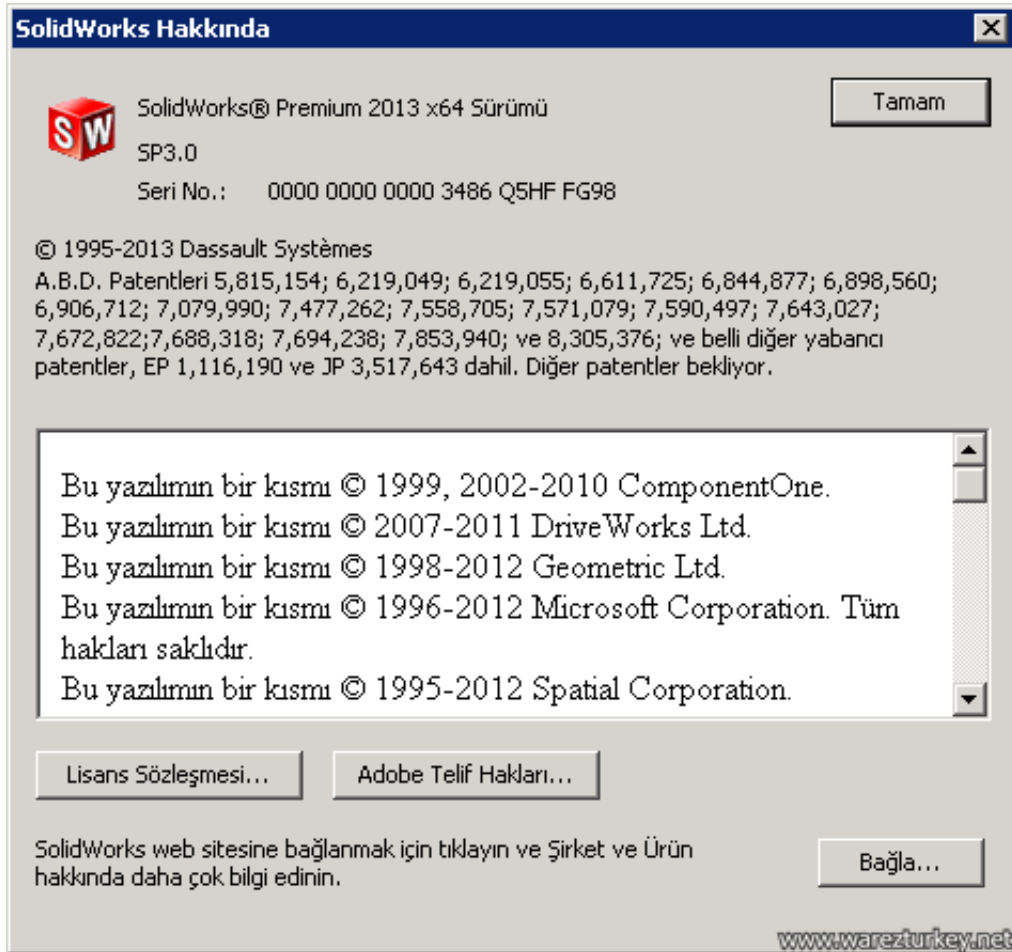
SolidWorks Hakkında

SW

SolidWorks® Premium 2013 x64 Sürümü

SP3.0

Seri No.: 0000 0000 0000 3486 Q5HF FG98

Tamam

© 1995-2013 Dassault Systèmes
A.B.D. Patentleri 5,815,154; 6,219,049; 6,219,055; 6,611,725; 6,844,877; 6,898,560; 6,906,712; 7,079,990; 7,477,262; 7,558,705; 7,571,079; 7,590,497; 7,643,027; 7,672,822;7,688,318; 7,694,238; 7,853,940; ve 8,305,376; ve belli diğer yabancı patentler, EP 1,116,190 ve JP 3,517,643 dahil. Diğer patentler bekliyor.

Bu yazılımın bir kısmı © 1999, 2002-2010 ComponentOne.
Bu yazılımın bir kısmı © 2007-2011 DriveWorks Ltd.
Bu yazılımın bir kısmı © 1998-2012 Geometric Ltd.
Bu yazılımın bir kısmı © 1996-2012 Microsoft Corporation. Tüm hakları saklıdır.
Bu yazılımın bir kısmı © 1995-2012 Spatial Corporation.

Lisans Sözleşmesi...

Adobe Telif Hakları...

SolidWorks web sitesine bağlanmak için tıklayın ve Şirket ve Ürün hakkında daha çok bilgi edinin.

Bağla...

www.warezturkey.net